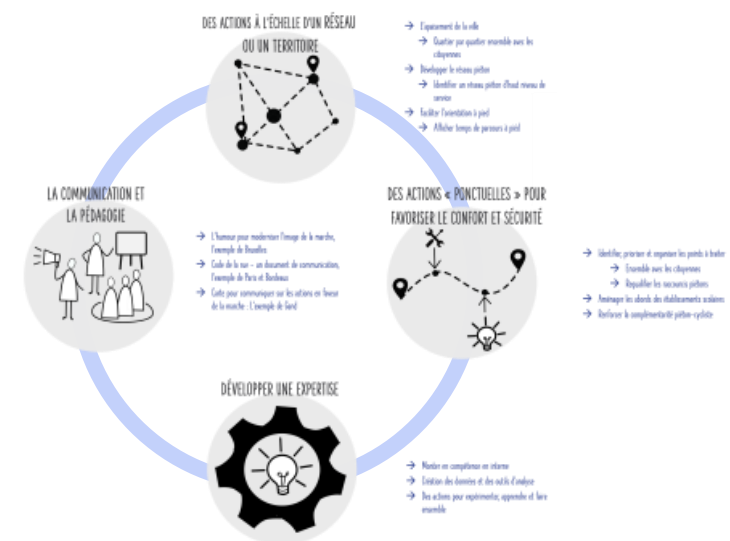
DES ACTIONS À L'ÉCHELLE D'UN RÉSEAU OU UN TERRITOIRE

→ Expertement de la ville
→ Quartier par quartier ensemble avec les citoyennes
→ Développer le réseau piéton
→ Identifier un réseau piéton d'haut niveau de service
→ Faciliter l'orientation à pied
→ Afficher temps de parcours à pied

LA COMMUNICATION ET LA PÉDAGOGIE

→ L'humour pour moderniser l'image de la marche, l'exemple de Bruxelles
→ Code de la rue – un document de communication, l'exemple de Paris et Bordeaux
→ Carte pour communiquer sur les actions en faveur de la marche : L'exemple de Gand

DES ACTIONS « PONCTUELLES » POUR FAVORISER LE CONFORT ET SÉCURITÉ

→ Identifier, prioriser et organiser les points à traiter
→ Ensemble avec les citoyennes
→ Requalifier les raccourcis piétons
→ Aménager les abords des établissements scolaires
→ Renforcer la complémentarité piéton-cycliste

DÉVELOPPER UNE EXPERTISE

→ Monter en compétence en interne
→ Création des données et des outils d'analyse
→ Des actions pour expérimenter, apprendre et faire ensemble